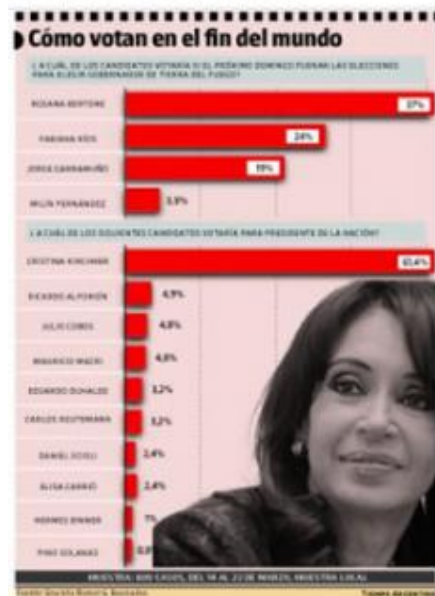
Cómo votan en el fin del mundo

¿ A CUÁL DE LOS CANDIDATOS VOTARÍA SI EL PRÓXIMO DOMINGO FUERAN LAS ELECCIONES PARA ELEGIR GOBERNADOR DE TIERRA DEL FUEGO?

ROSANA BERTONE 37%

FABIANA RÍOS 24%

JORGE GARRAMUÑO 19%

MILÍN FERNÁNDEZ 3,9%

¿ A CUÁL DE LOS SIGUIENTES CANDIDATOS VOTARÍA PARA PRESIDENTE DE LA NACIÓN?

CRISTINA KIRCHNER 61,4%

RICARDO ALFONSÍN 4,9%

JULIO COBOS 4,8%

MAURICIO MACRI 4,8%

EDUARDO DUHALDE 3,2%

CARLOS REUTEMANN 3,2%

DANIEL SCIOLI 2,4%

ELISA CARRIÓ 2,4%

HERMES BINNER 1%

PINO SOLANAS 0,8%

MUESTRA: 600 CASOS, DEL 14 AL 22 DE MARZO, MUESTRA LOCAL

Fuente: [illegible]